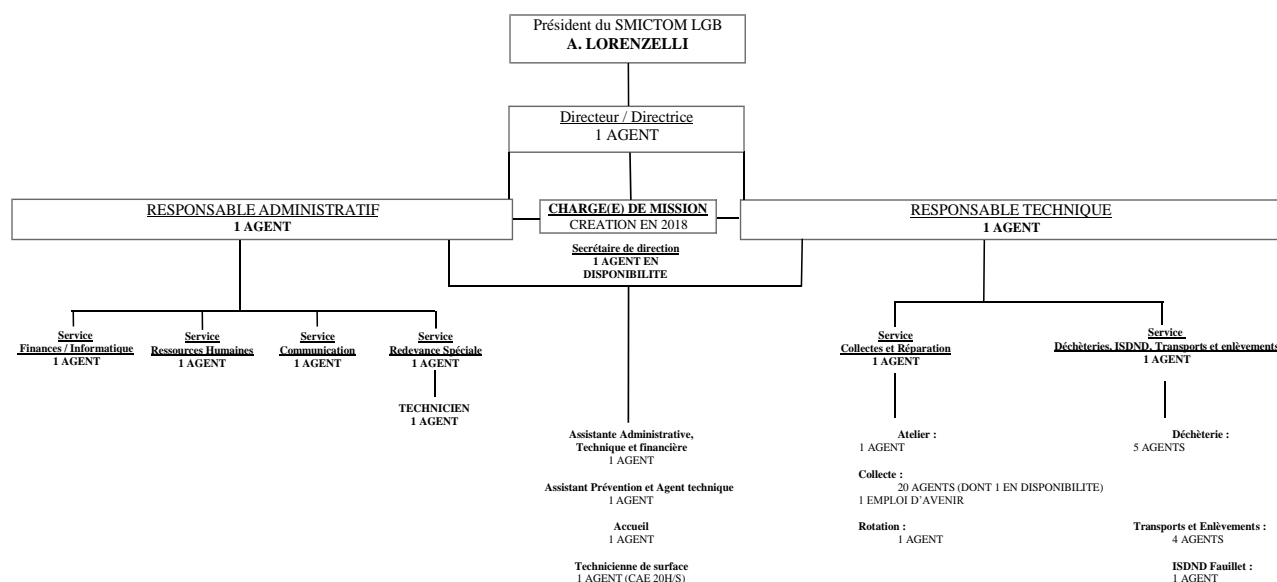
Président du SMICTOM LGB
A. LORENZELLI

Directeur / Directrice
1 AGENT

RESPONSABLE ADMINISTRATIF
1 AGENT

CHARGE(E) DE MISSION
CREATION EN 2018

RESPONSABLE TECHNIQUE
1 AGENT

Secrétaire de direction
1 AGENT EN DISPONIBILITE

Service
Finances / Informatique
1 AGENT

Service
Ressources Humaines
1 AGENT

Service
Communication
1 AGENT

Service
Redevance Spéciale
1 AGENT

TECHNICIEN
1 AGENT

Assistante Administrative, Technique et financière
1 AGENT

Assistant Prévention et Agent technique
1 AGENT

Accueil
1 AGENT

Technicienne de surface
1 AGENT (CAE 20H/S)

Service
Collectes et Réparation
1 AGENT

Atelier :
1 AGENT

Collecte :
20 AGENTS (DONT 1 EN DISPONIBILITE)
1 EMPLOI D'AVENIR

Rotation :
1 AGENT

Service
Déchèteries, ISDND, Transports et enlèvements
1 AGENT

Déchèterie :
5 AGENTS

Transports et Enlèvements :
4 AGENTS

ISDND Fauillet :
1 AGENT